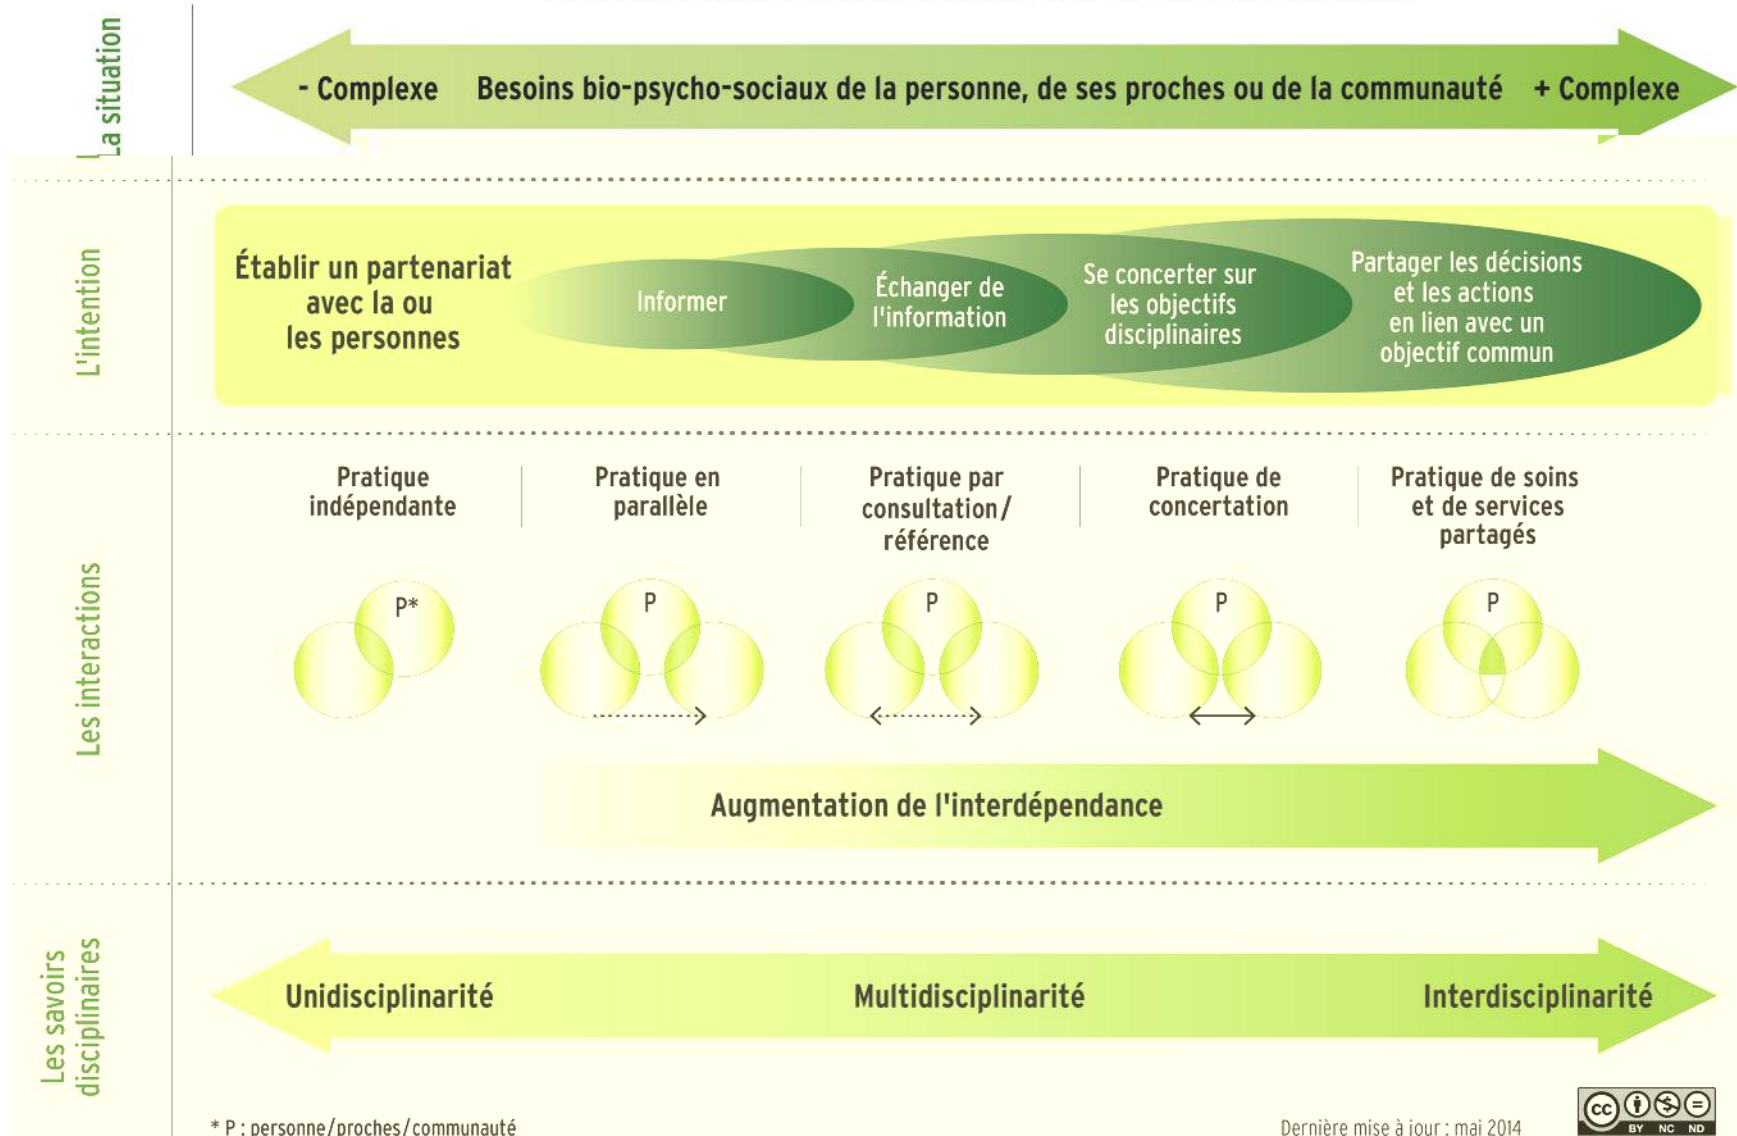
La situation

- Complexe Besoins bio-psycho-sociaux de la personne, de ses proches ou de la communauté + Complexe

L'intention

Établir un partenariat avec la ou les personnes

Informer

Échanger de l'information

Se concerter sur les objectifs disciplinaires

Partager les décisions et les actions en lien avec un objectif commun

Les interactions

Pratique indépendante

Pratique en parallèle

Pratique par consultation/ référence

Pratique de concertation

Pratique de soins et de services partagés

P*

P

P

P

P

Augmentation de l'interdépendance

Les savoirs disciplinaires

Unidisciplinarité Multidisciplinarité Interdisciplinarité

* P : personne/proches/communauté

Dernière mise à jour : mai 2014

cc BY NC ND